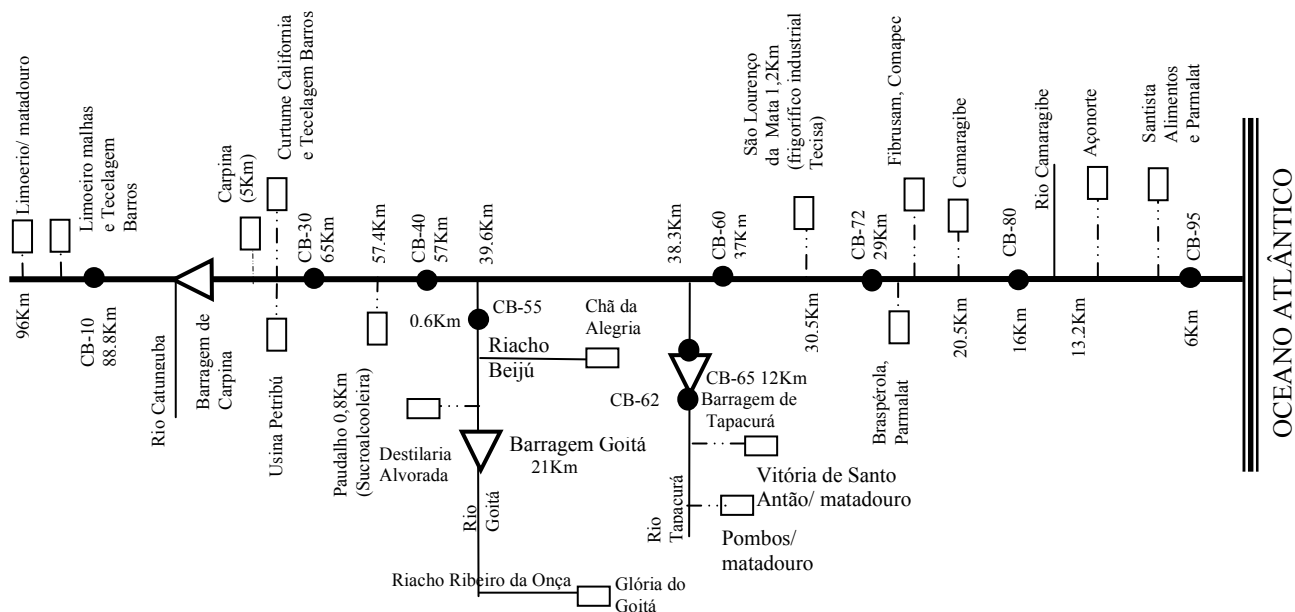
Limoerio/ matadouro

Limoeiro malhas e Tecelagem Barros

Carpina (5Km)

Curtume Califórnia e Tecelagem Barros

CB-30 65Km

57.4Km

CB-40 57Km

39.6Km

38.3Km

CB-60 37Km

São Lourenço da Mata 1,2Km (frigorífico industrial Tecisa)

CB-72 29Km

Fibrusam, Comapec

Camaragibe

CB-80

Rio Camaragibe

Açonorte

Santista Alimentos e Parmalat

CB-95

OCEANO ATLÂNTICO

96Km

CB-10 88.8Km

Rio Catunguba

Barragem de Carpina

Usina Petribú

Paudalho 0,8Km (Sucroalcooleira)

0.6Km

CB-55

Chã da Alegria

Riacho Beijú

Destilaria Alvorada

Barragem Goitá 21Km

Rio Goitá

Riacho Ribeiro da Onça

Glória do Goitá

CB-65 12Km

CB-62

Barragem de Tapacurá

Rio Tapacurá

Vitória de Santo Antão/ matadouro

Pombos/ matadouro

30.5Km

Braspérola, Parmalat

20.5Km

16Km

13.2Km

6Km